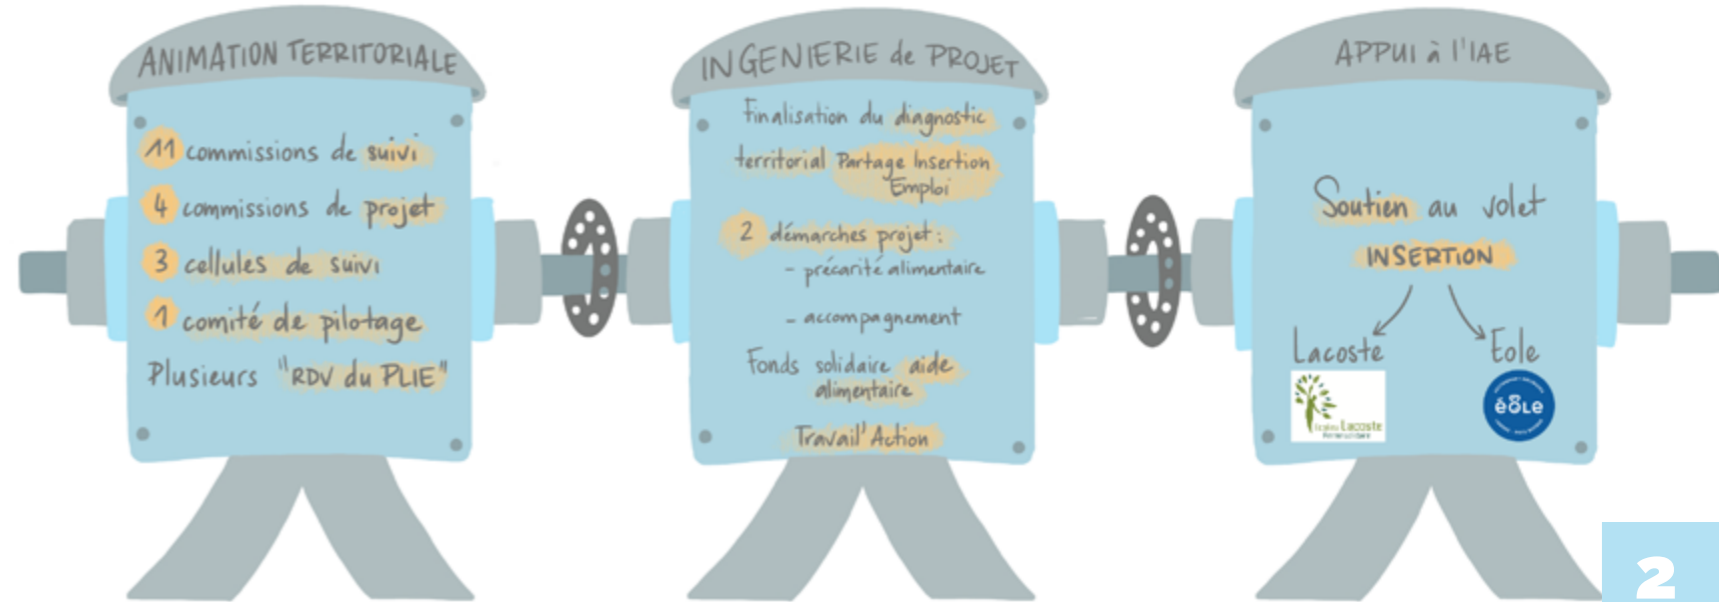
ANIMATION TERRITORIALE

11 commissions de suivi

4 commissions de projet

3 cellules de suivi

1 comité de pilotage

Plusieurs "RDV du PLIE"

INGENIERIE de PROJET

Finalisation du diagnostic territorial Partage Insertion Emploi

2 démarches projet :
- précarité alimentaire
- accompagnement

Fonds solidaire aide alimentaire

Travail'Action

APPUI à l'IAE

Soutien au volet INSERTION

Lacoste

Eole

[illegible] Lacoste

éOLe

2